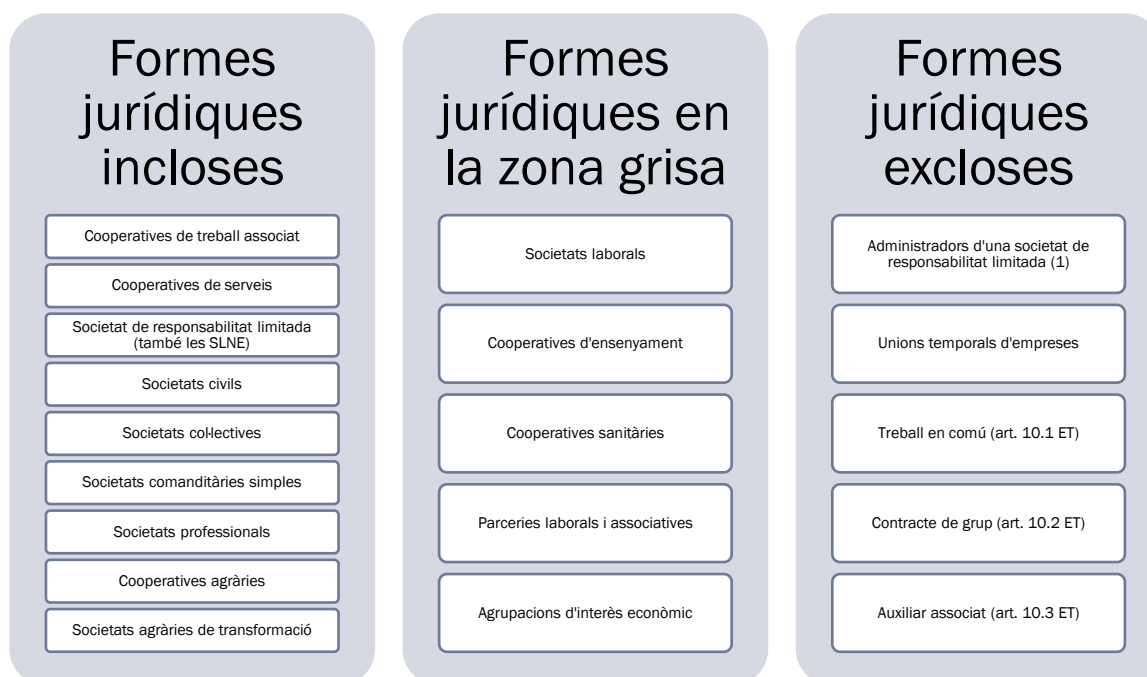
Formes jurídiques incloses

Cooperatives de treball associat

Cooperatives de serveis

Societat de responsabilitat limitada (també les SLNE)

Societats civils

Societats col·lectives

Societats comanditàries simples

Societats professionals

Cooperatives agràries

Societats agràries de transformació

Formes jurídiques en la zona grisa

Societats laborals

Cooperatives d'ensenyament

Cooperatives sanitàries

Parceries laborals i associatives

Agrupacions d'interès econòmic

Formes jurídiques excloses

Administradors d'una societat de responsabilitat limitada (1)

Unions temporals d'empreses

Treball en comú (art. 10.1 ET)

Contracte de grup (art. 10.2 ET)

Auxiliar associat (art. 10.3 ET)